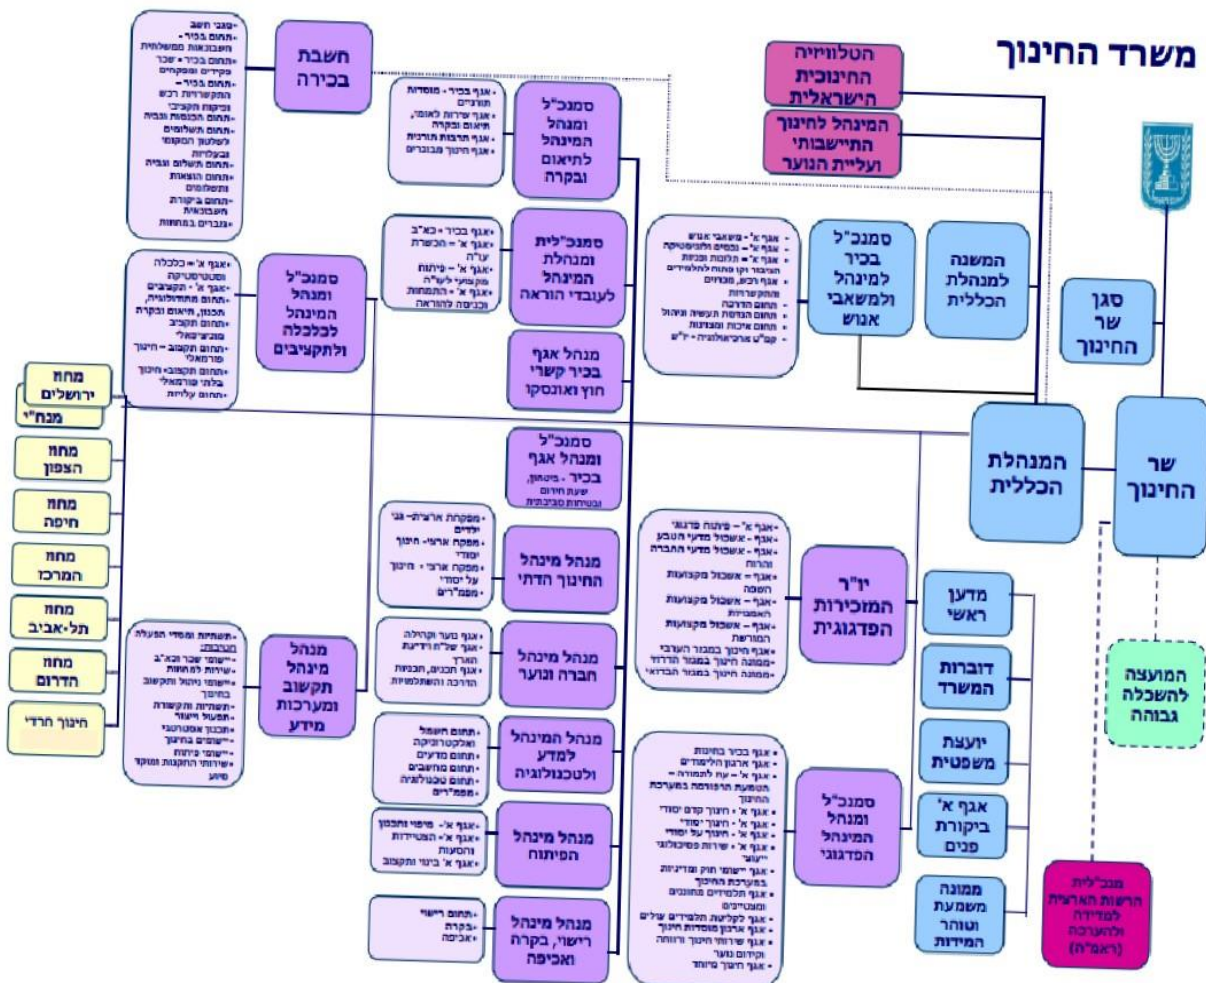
משרד החינוך

הטלוויזיה החינוכית הישראלית

המינהל לחינוך התיישבותי ועליית הנוער

סגן שר החינוך

שר החינוך

המשנה למנהלת הכללית

המנהלת הכללית

סמנכ"ל בכיר למינהל ולמשאבי אנוש

• אגף א' - משאבי אנוש
• אגף א' - נכסים ולוגיסטיקה
• אגף א' - תלונות וכנות הציבור וקו פתוח לתלמידים
• אגף רכש, מכרזים והתקשרויות
• תחום הדרכה
• התחום הנדסת תעשיה וניהול
• תחום איכות ומצוינות
• קב"ט ארצי/אגלונות - יו"ש

חשבת בכירה

• סגני חשב
• תחום בכיר - תקציב ותחום בכיר
• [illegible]
• התקשרויות רכש
• תחום הכנסות וגביה
• תחום תשלומים
• תחום תשלום וגביה
• תחום הוצאות ותשלומים
• תחום ביקורת חשבונאית
• גזברים במחוזות

סמנכ"ל ומנהל המינהל לתיאום ובקרה

• אגף בכיר - מוסדות תורניים
• אגף שרות לאומי, תיאום ובקרה
• אגף תרבות תורנית
• אגף חינוך מבוגרים

סמנכ"לית ומנהלת המינהל לעובדי הוראה

• אגף בכיר - כא"ב
• אגף א' - הכשרת עו"ה
• אגף א' - פיתוח מקצועי לעו"ה
• אגף א' - התמחות וכניסה להוראה

מנהל אגף בכיר קשרי חוץ ואונסקו

סמנכ"ל ומנהל אגף בכיר - מיטות, שעת חירום ובטיחות סביבתית

סמנכ"ל ומנהל המינהל לכלכלה ולתקציבים

• אגף א' - כלכלה וסטטיסטיקה
• אגף א' - תקציבים
• תחום מתודולוגיה, תכנון, תיאום ובקרה
• תחום תקציב מוניציפאלי
• תחום תקצוב - חינוך פורמאלי
• תחום תקצוב - חינוך בלתי פורמאלי
• תחום עלויות

מחוז ירושלים
מנח"י

מחוז הצפון

מחוז חיפה

מחוז המרכז

מחוז תל-אביב

מחוז הדרום

חינוך חרדי

מנהל מינהל תקשוב ומערכות מידע

• תשתיות ומסדי הפעלה הנדסה
• שירותי שכר וכא"ב
• שירות לרשויות
• שירותי ניהול ותקצוב בחינוך
• תשתיות ותקשורת
• תפעול וייצור
• תכנון אסטרטגי
• שירותים בחינוך
• שירותי פיתוח
• שירותי התקנות ומוקד סיוע

מנהל מינהל החינוך הדתי

• מפקחת ארצית - גני ילדים
• מפקח ארצי - חינוך יסודי
• מפקח ארצי - חינוך על יסודי
• מפמ"רים

מנהל מינהל חברה ונוער

• אגף נוער וקהילה
• אגף של"ח וידיעת הארץ
• אגף תכנים, תכניות הדרכה והשתלמות

מנהל המינהל למדע ולטכנולוגיה

• תחום חשמל ואלקטרוניקה
• תחום מדעים
• תחום מחשבים
• תחום טכנולוגיה
• מפמ"רים

מנהל מינהל הפיתוח

• אגף א' - מיפוי ותכנון
• אגף א' - הצטיידות והסעות
• אגף א' בינוי ותקצוב

מנהל מינהל רישוי, בקרה ואכיפה

• תחום רישוי
• בקרה
• אכיפה

יו"ר המזכירות הפדגוגית

• אגף א' - פיתוח פדגוגי
• אגף - אשכול מדעי הטבע
• אגף - אשכול מדעי החברה והרוח
• אגף - אשכול מקצועות השפה
• אגף - אשכול מקצועות האמנויות
• אגף - אשכול מקצועות המורשת
• אגף חינוך במגזר הערבי
• ממונה חינוך במגזר הדרוזי
• ממונה חינוך במגזר הבדואי

סמנכ"ל ומנהל המינהל הפדגוגי

• אגף בכיר בחינות
• אגף ארגון הלימודים
• אגף א' - עת לתמורה - הטמעת הרפורמה במערכת החינוך
• אגף א' - חינוך קדם יסודי
• אגף א' - חינוך יסודי
• אגף א' - חינוך על יסודי
• אגף א' - שירות פסיכולוגי ייעוצי
• אגף יישומי חוק ומדיניות במערכת החינוך
• אגף תלמידים מחוננים ומצטיינים
• אגף לקליטת תלמידים עולים
• אגף ארגון מוסדות חינוך
• אגף שירותי חינוך ורווחה וקידום נוער
• אגף חינוך מיוחד

מדען ראשי

דוברות המשרד

יועצת משפטית

אגף א' ביקורת פנים

ממונה משמעת וטוהר המידות

המועצה להשכלה גבוהה

מנכ"לית הרשות הארצית למדידה ולהערכה (ראמ"ה)